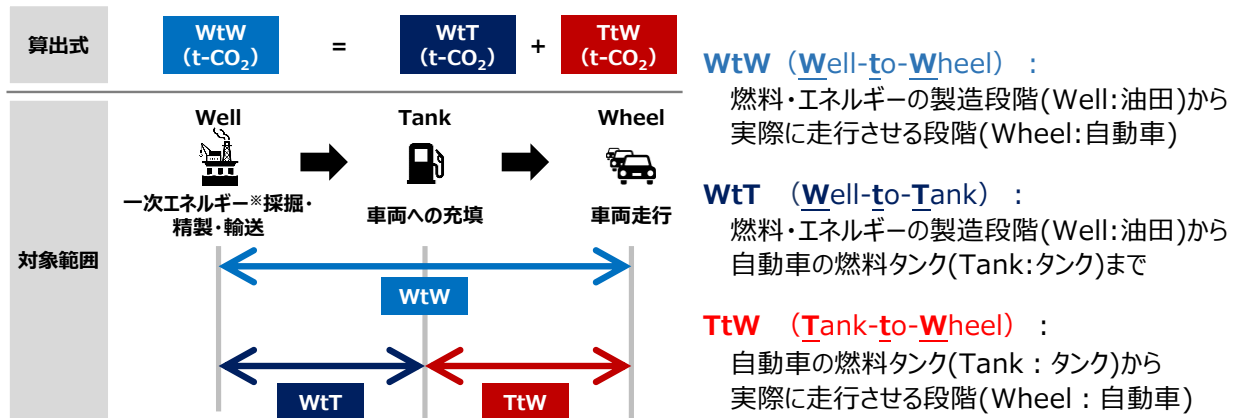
算出式

WtW (t-$CO_2$) = WtT (t-$CO_2$) + TtW (t-$CO_2$)

対象範囲

Well

一次エネルギー※採掘・精製・輸送

Tank

車両への充填

Wheel

車両走行

WtW

WtT

TtW

WtW（Well-to-Wheel）：
燃料・エネルギーの製造段階(Well:油田)から実際に走行させる段階(Wheel:自動車)

WtT（Well-to-Tank）：
燃料・エネルギーの製造段階(Well:油田)から自動車の燃料タンク(Tank:タンク)まで

TtW（Tank-to-Wheel）：
自動車の燃料タンク(Tank：タンク)から実際に走行させる段階(Wheel：自動車)